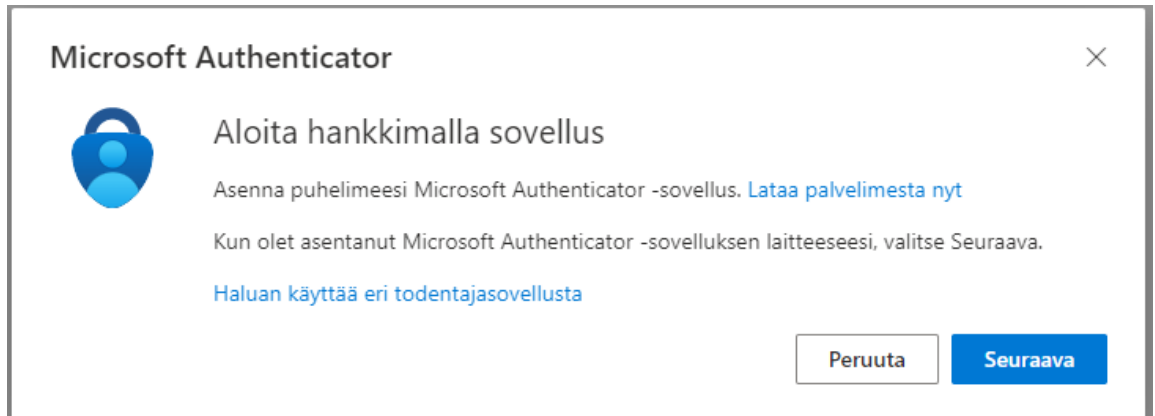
Microsoft Authenticator

×

Aloita hankkimalla sovellus

Asenna puhelimeesi Microsoft Authenticator -sovellus. Lataa palvelimesta nyt

Kun olet asentanut Microsoft Authenticator -sovelluksen laitteeseesi, valitse Seuraava.

Haluan käyttää eri todentajasovellusta

Peruuta

Seuraava